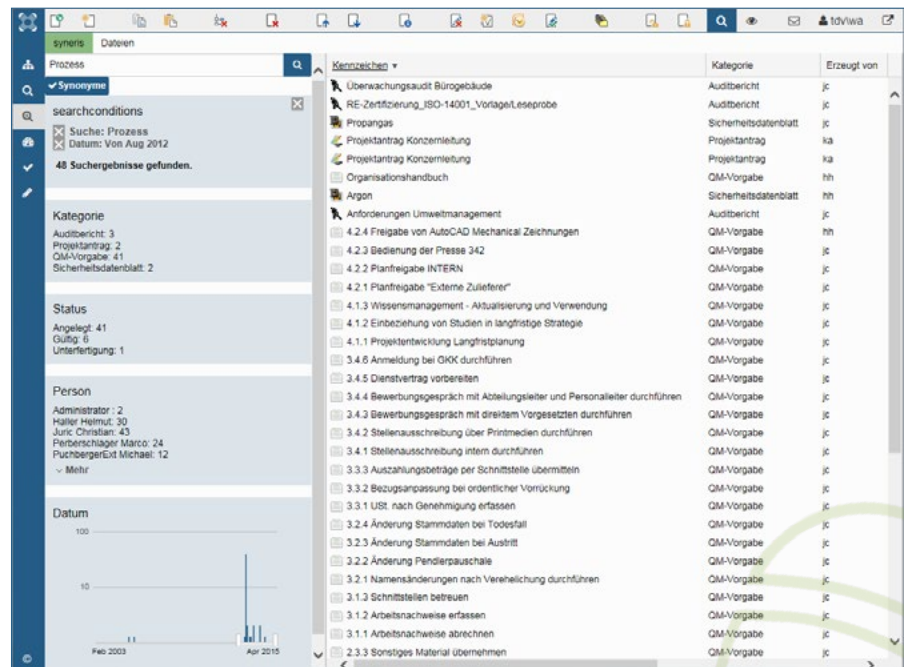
tdv\wa

syneris Dateien

Prozess

✔ Synonyme

searchconditions

Suche: Prozess
Datum: Von Aug 2012

48 Suchergebnisse gefunden.

Kategorie

Auditbericht: 3
Projektantrag: 2
QM-Vorgabe: 41
Sicherheitsdatenblatt: 2

Status

Angelegt: 41
Gültig: 6
Unterfertigung: 1

Person

Administrator : 2
Haller Helmut: 30
Juric Christian: 43
Perberschlager Marco: 24
PuchbergerExt Michael: 12
Mehr

Datum

100

10

Feb 2003

Apr 2015

| Kennzeichen | Kategorie | Erzeugt von |
|---|---|---|
| Überwachungsaudit Bürogebäude | Auditbericht | jc |
| RE-Zertifizierung_ISO-14001_Vorlage/Leseprobe | Auditbericht | jc |
| Propangas | Sicherheitsdatenblatt | jc |
| Projektantrag Konzernleitung | Projektantrag | ka |
| Projektantrag Konzernleitung | Projektantrag | ka |
| Organisationshandbuch | QM-Vorgabe | hh |
| Argon | Sicherheitsdatenblatt | hh |
| Anforderungen Umweltmanagement | Auditbericht | jc |
| 4.2.4 Freigabe von AutoCAD Mechanical Zeichnungen | QM-Vorgabe | hh |
| 4.2.3 Bedienung der Presse 342 | QM-Vorgabe | jc |
| 4.2.2 Planfreigabe INTERN | QM-Vorgabe | jc |
| 4.2.1 Planfreigabe "Externe Zulieferer" | QM-Vorgabe | jc |
| 4.1.3 Wissensmanagement - Aktualisierung und Verwendung | QM-Vorgabe | jc |
| 4.1.2 Einbeziehung von Studien in langfristige Strategie | QM-Vorgabe | jc |
| 4.1.1 Projektentwicklung Langfristplanung | QM-Vorgabe | jc |
| 3.4.6 Anmeldung bei GKK durchführen | QM-Vorgabe | jc |
| 3.4.5 Dienstvertrag vorbereiten | QM-Vorgabe | jc |
| 3.4.4 Bewerbungsgespräch mit Abteilungsleiter und Personalleiter durchführen | QM-Vorgabe | jc |
| 3.4.3 Bewerbungsgespräch mit direktem Vorgesetzten durchführen | QM-Vorgabe | jc |
| 3.4.2 Stellenausschreibung über Printmedien durchführen | QM-Vorgabe | jc |
| 3.4.1 Stellenausschreibung intern durchführen | QM-Vorgabe | jc |
| 3.3.3 Auszahlungsbeträge per Schnittstelle übermitteln | QM-Vorgabe | jc |
| 3.3.2 Bezugsanpassung bei ordentlicher Vorrückung | QM-Vorgabe | jc |
| 3.3.1 USt. nach Genehmigung erfassen | QM-Vorgabe | jc |
| 3.2.4 Änderung Stammdaten bei Todesfall | QM-Vorgabe | jc |
| 3.2.3 Änderung Stammdaten bei Austritt | QM-Vorgabe | jc |
| 3.2.2 Änderung Pendlerpauschale | QM-Vorgabe | jc |
| 3.2.1 Namensänderungen nach Verehelichung durchführen | QM-Vorgabe | jc |
| 3.1.3 Schnittstellen betreuen | QM-Vorgabe | jc |
| 3.1.2 Arbeitsnachweise erfassen | QM-Vorgabe | jc |
| 3.1.1 Arbeitsnachweise abrechnen | QM-Vorgabe | jc |
| 2.3.3 Sonstiges Material übernehmen | QM-Vorgabe | jc |